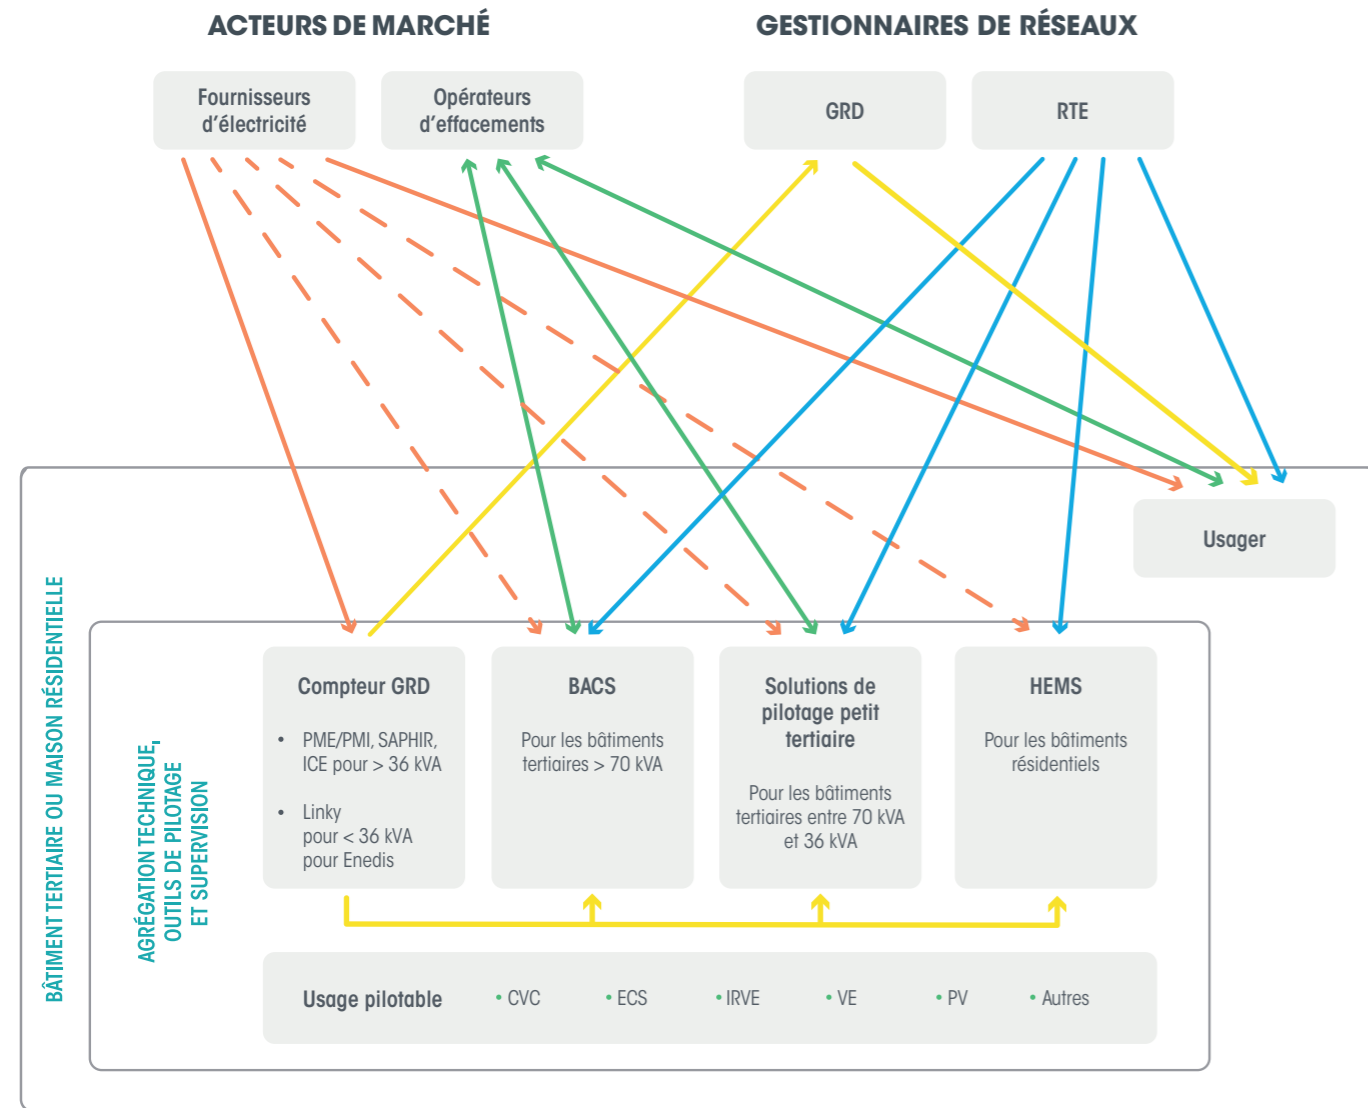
ACTEURS DE MARCHÉ

GESTIONNAIRES DE RÉSEAUX

Fournisseurs d'électricité

Opérateurs d'effacements

GRD

RTE

Usager

BÂTIMENT TERTIAIRE OU MAISON RÉSIDENTIELLE

AGRÉGATION TECHNIQUE, OUTILS DE PILOTAGE ET SUPERVISION

Compteur GRD

• PME/PMI, SAPHIR, ICE pour > 36 kVA

• Linky pour < 36 kVA pour Enedis

BACS

Pour les bâtiments tertiaires > 70 kVA

Solutions de pilotage petit tertiaire

Pour les bâtiments tertiaires entre 70 kVA et 36 kVA

HEMS

Pour les bâtiments résidentiels

Usage pilotable • CVC • ECS • IRVE • VE • PV • Autres